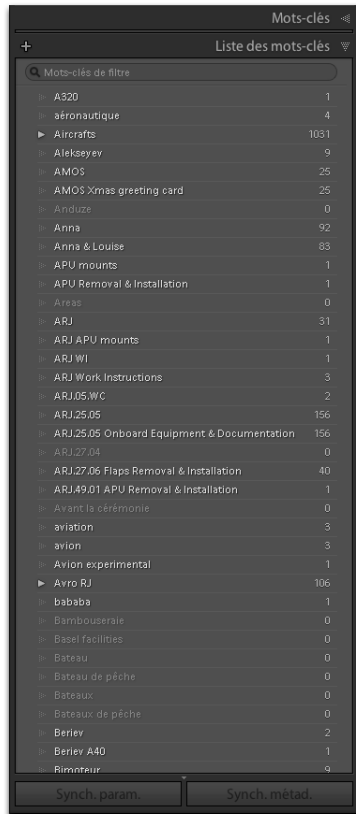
Mots-clés

+ Liste des mots-clés

Mots-clés de filtre

| | |
|---|---|
| A320 | 1 |
| aéronautique | 4 |
| Aircrafts | 1031 |
| Alekseyev | 9 |
| AMOS | 25 |
| AMOS Xmas greeting card | 25 |
| Anduze | 0 |
| Anna | 92 |
| Anna & Louise | 83 |
| APU mounts | 1 |
| APU Removal & Installation | 1 |
| Areas | 0 |
| ARJ | 31 |
| ARJ APU mounts | 1 |
| ARJ WI | 1 |
| ARJ Work Instructions | 3 |
| ARJ.05.WC | 2 |
| ARJ.25.05 | 156 |
| ARJ.25.05 Onboard Equipment & Documentation | 156 |
| ARJ.27.04 | 0 |
| ARJ.27.06 Flaps Removal & Installation | 40 |
| ARJ.49.01 APU Removal & Installation | 1 |
| Avant la cérémonie | 0 |
| aviation | 3 |
| avion | 3 |
| Avion experimental | 1 |
| Avro RJ | 106 |
| bababa | 1 |
| Bambouseraie | 0 |
| Basel facilities | 0 |
| Bateau | 0 |
| Bateau de pêche | 0 |
| Bateaux | 0 |
| Bateaux de pêche | 0 |
| Beriev | 2 |
| Beriev A40 | 1 |
| Bimoteur | 9 |

Synch. param. Synch. métad.